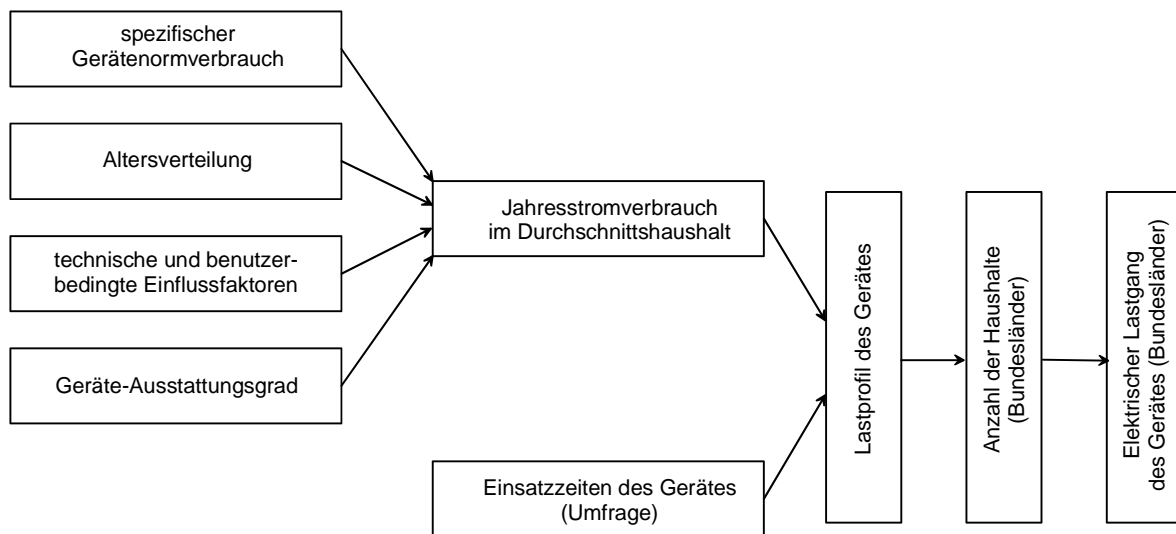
spezifischer Gerätenormverbrauch

Altersverteilung

technische und benutzerbedingte Einflussfaktoren

Geräte-Ausstattungsgrad

Jahresstromverbrauch im Durchschnittshaushalt

Einsatzzeiten des Gerätes (Umfrage)

Lastprofil des Gerätes

Anzahl der Haushalte (Bundesländer)

Elektrischer Lastgang des Gerätes (Bundesländer)